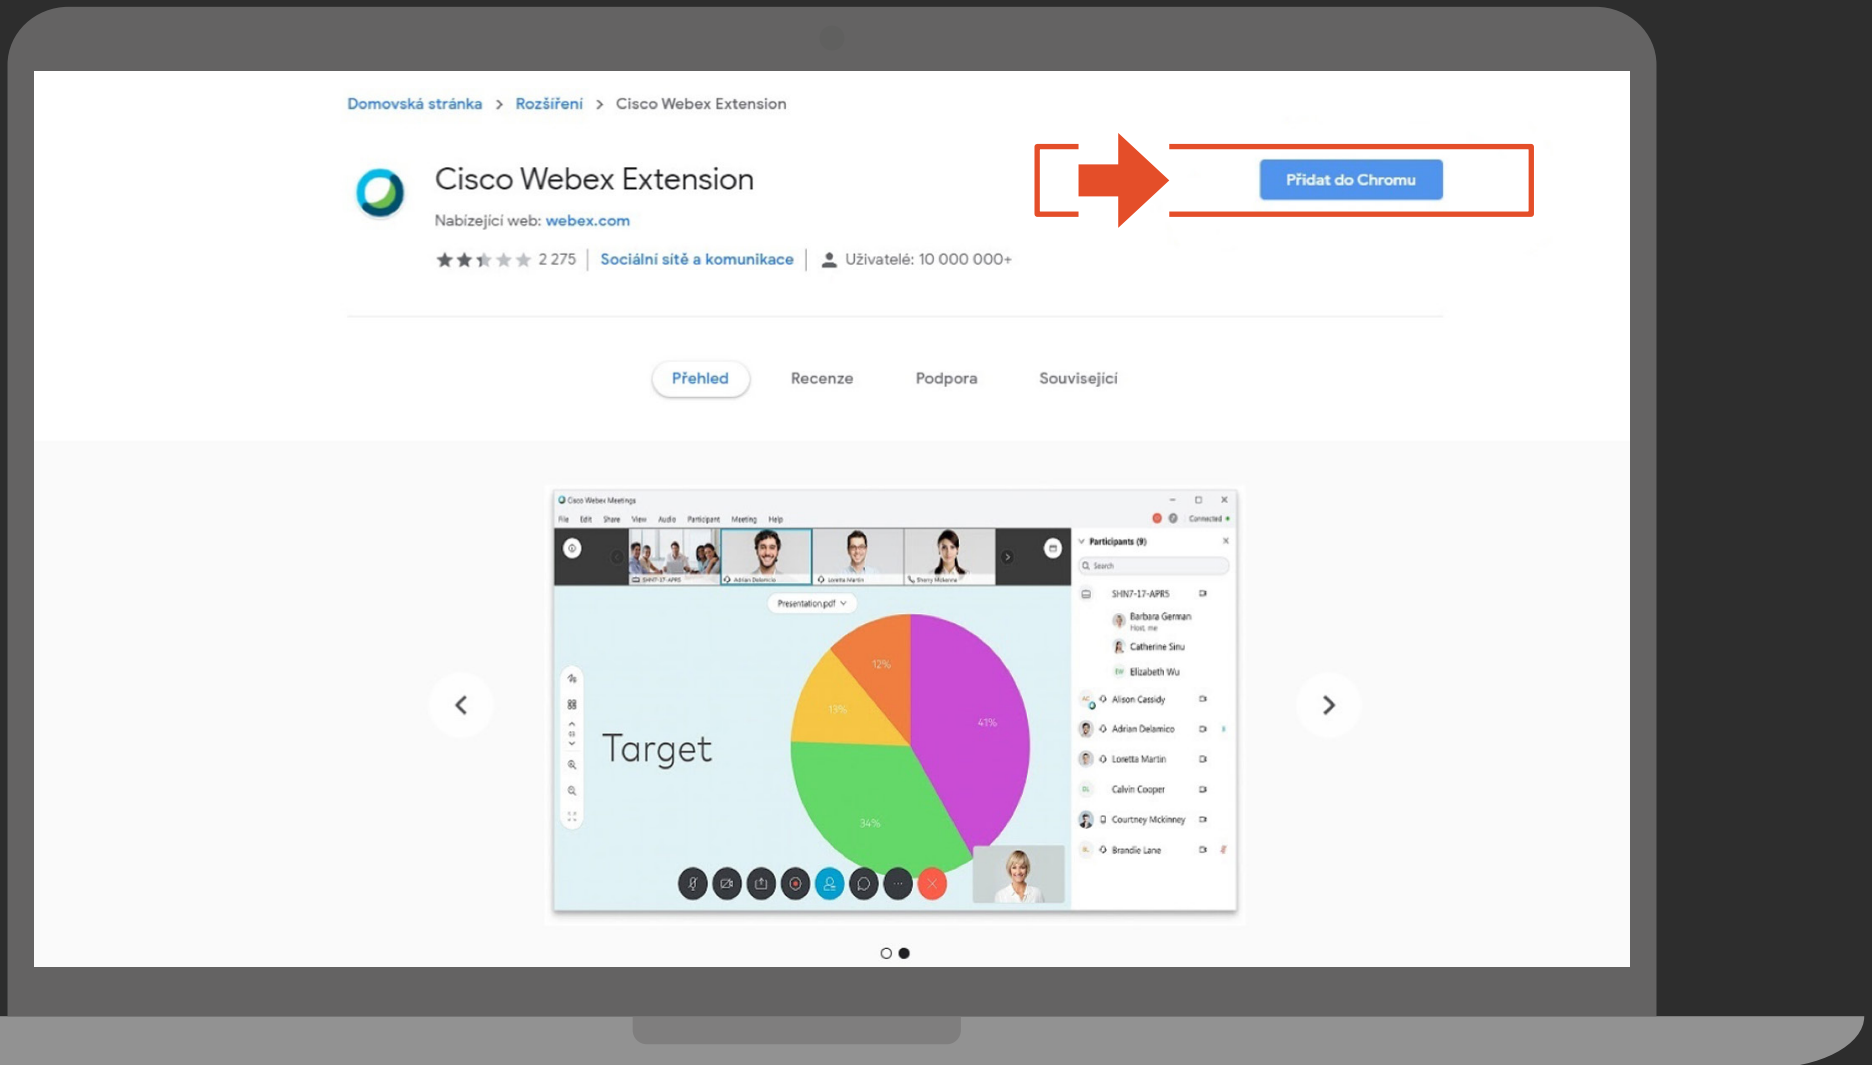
Domovská stránka > Rozšíření > Cisco Webex Extension

Cisco Webex Extension

Nabízející web: webex.com

2 275 | Sociální sítě a komunikace | Uživatelé: 10 000 000+

Přidat do Chromu

Přehled Recenze Podpora Související

Cisco Webex Meetings

File Edit Share View Audio Participant Meeting Help

Connected

SHN7-17-APR5 Adrian Delamico Loretta Martin Sherry McKenna

Presentation.pdf

Target

12%

13%

41%

34%

Participants (9)

Search

SHN7-17-APR5

Barbara German
Host, me

Catherine Sinu

Elizabeth Wu

Alison Cassidy

Adrian Delamico

Loretta Martin

Calvin Cooper

Courtney Mckinney

Brandie Lane